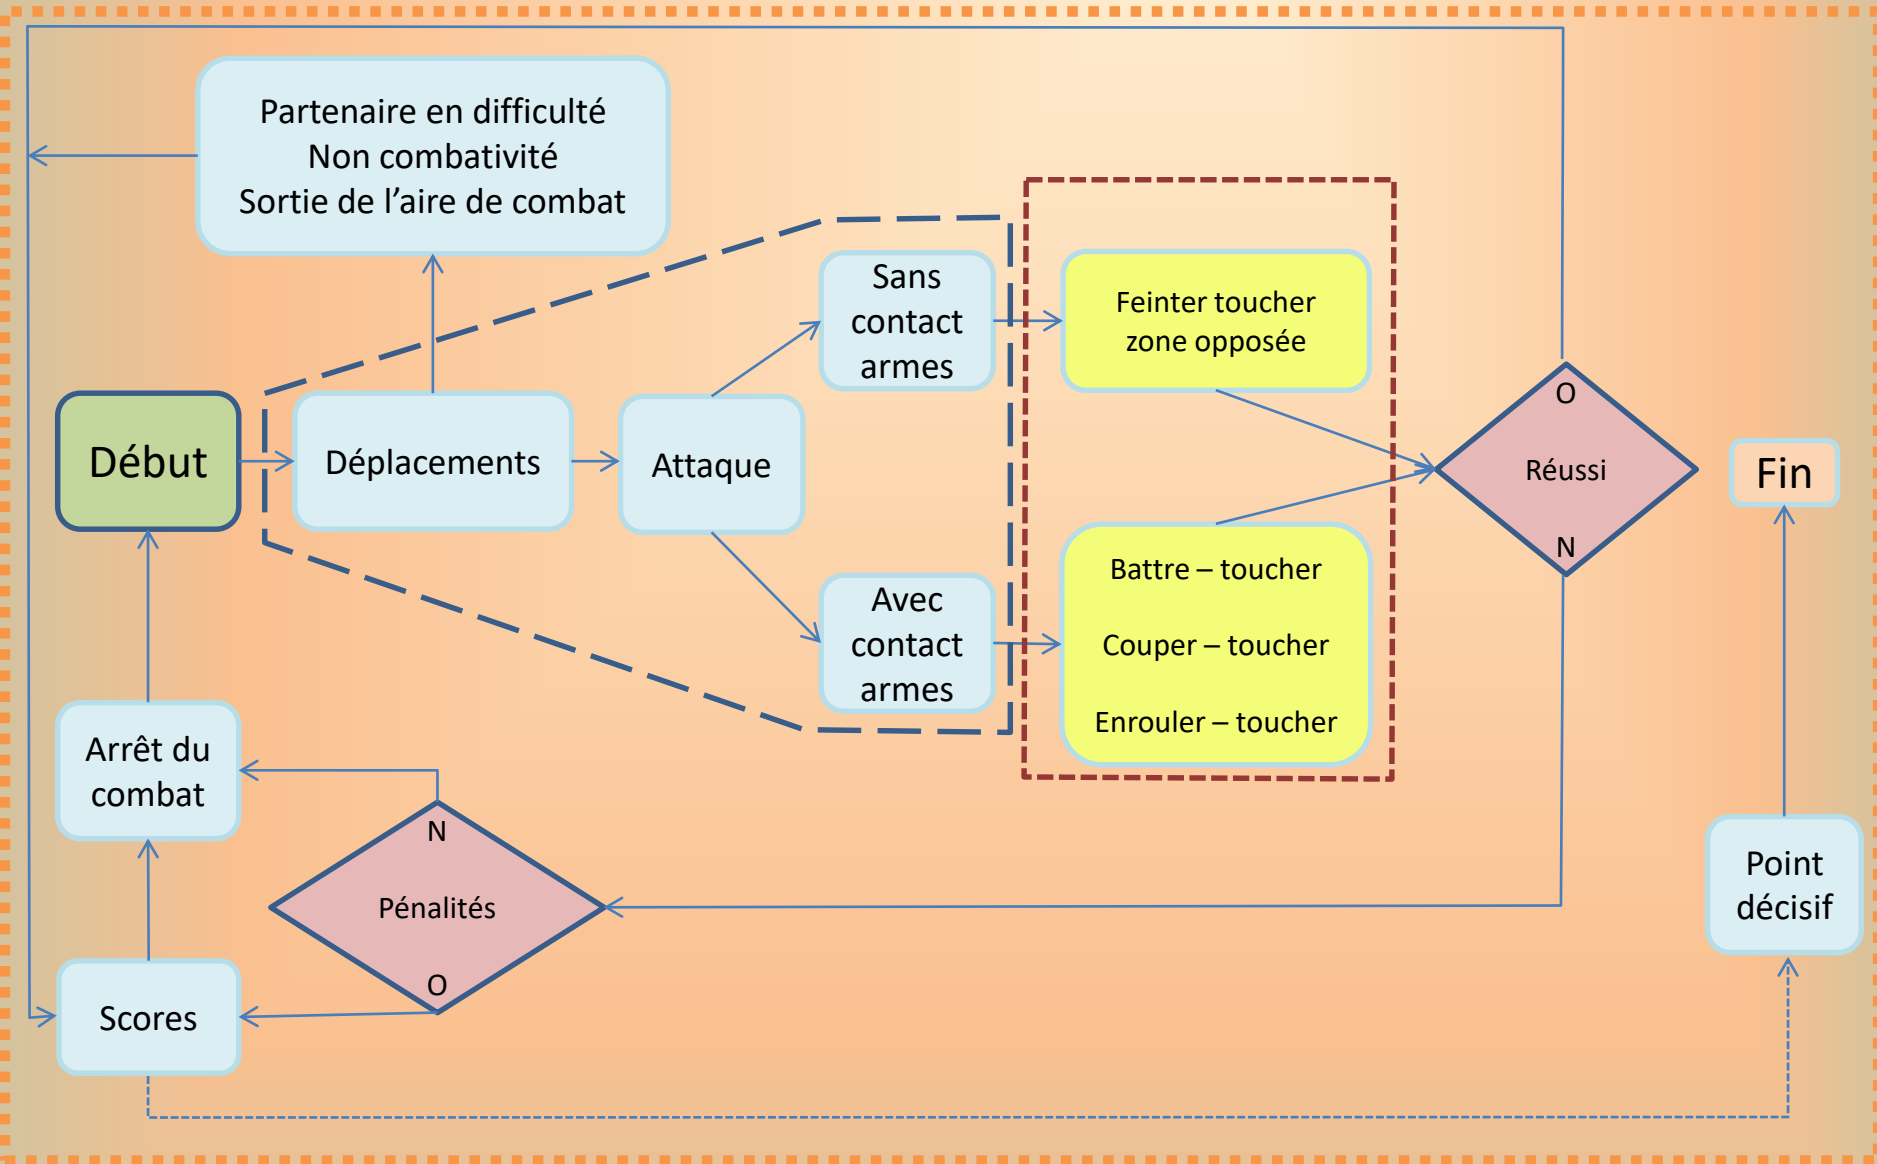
Partenaire en difficulté
Non combativité
Sortie de l’aire de combat

Début

Déplacements

Attaque

Sans contact armes

Avec contact armes

Feinter toucher zone opposée

Battre – toucher

Couper – toucher

Enrouler – toucher

O

Réussi

N

Fin

Arrêt du combat

N

Pénalités

O

Scores

Point décisif